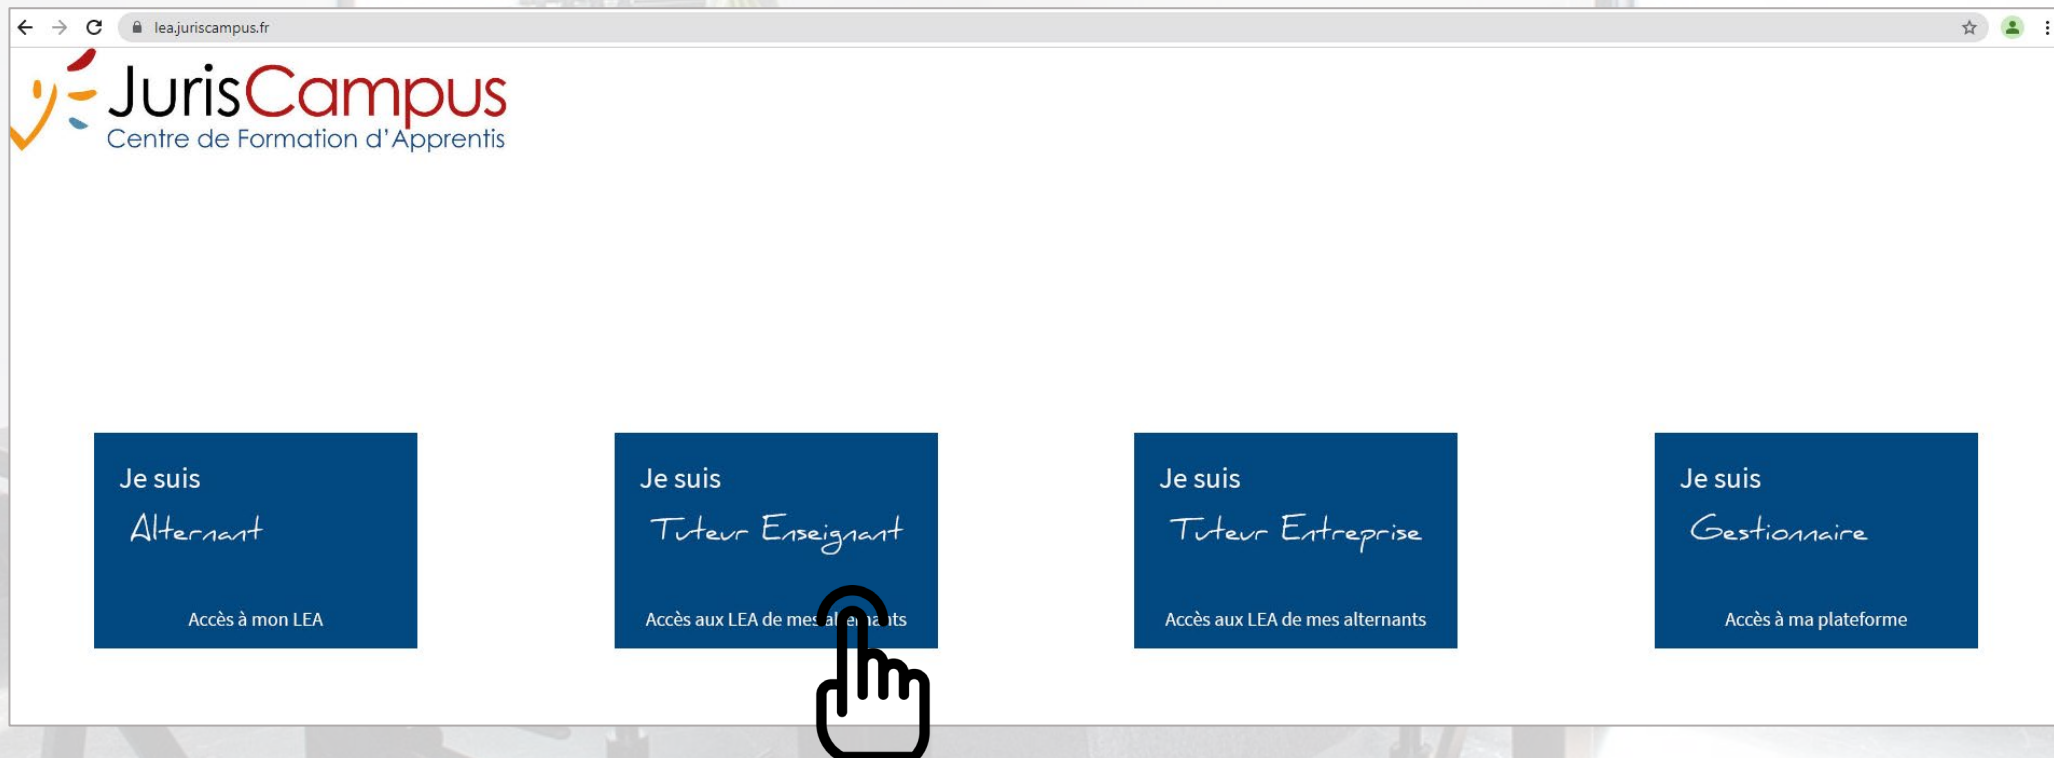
lea.juriscampus.fr

JurisCampus
Centre de Formation d'Apprentis

Je suis
Alternant
Accès à mon LEA

Je suis
Tuteur Enseignant
Accès aux LEA de mes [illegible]ts

Je suis
Tuteur Entreprise
Accès aux LEA de mes alternants

Je suis
Gestionnaire
Accès à ma plateforme